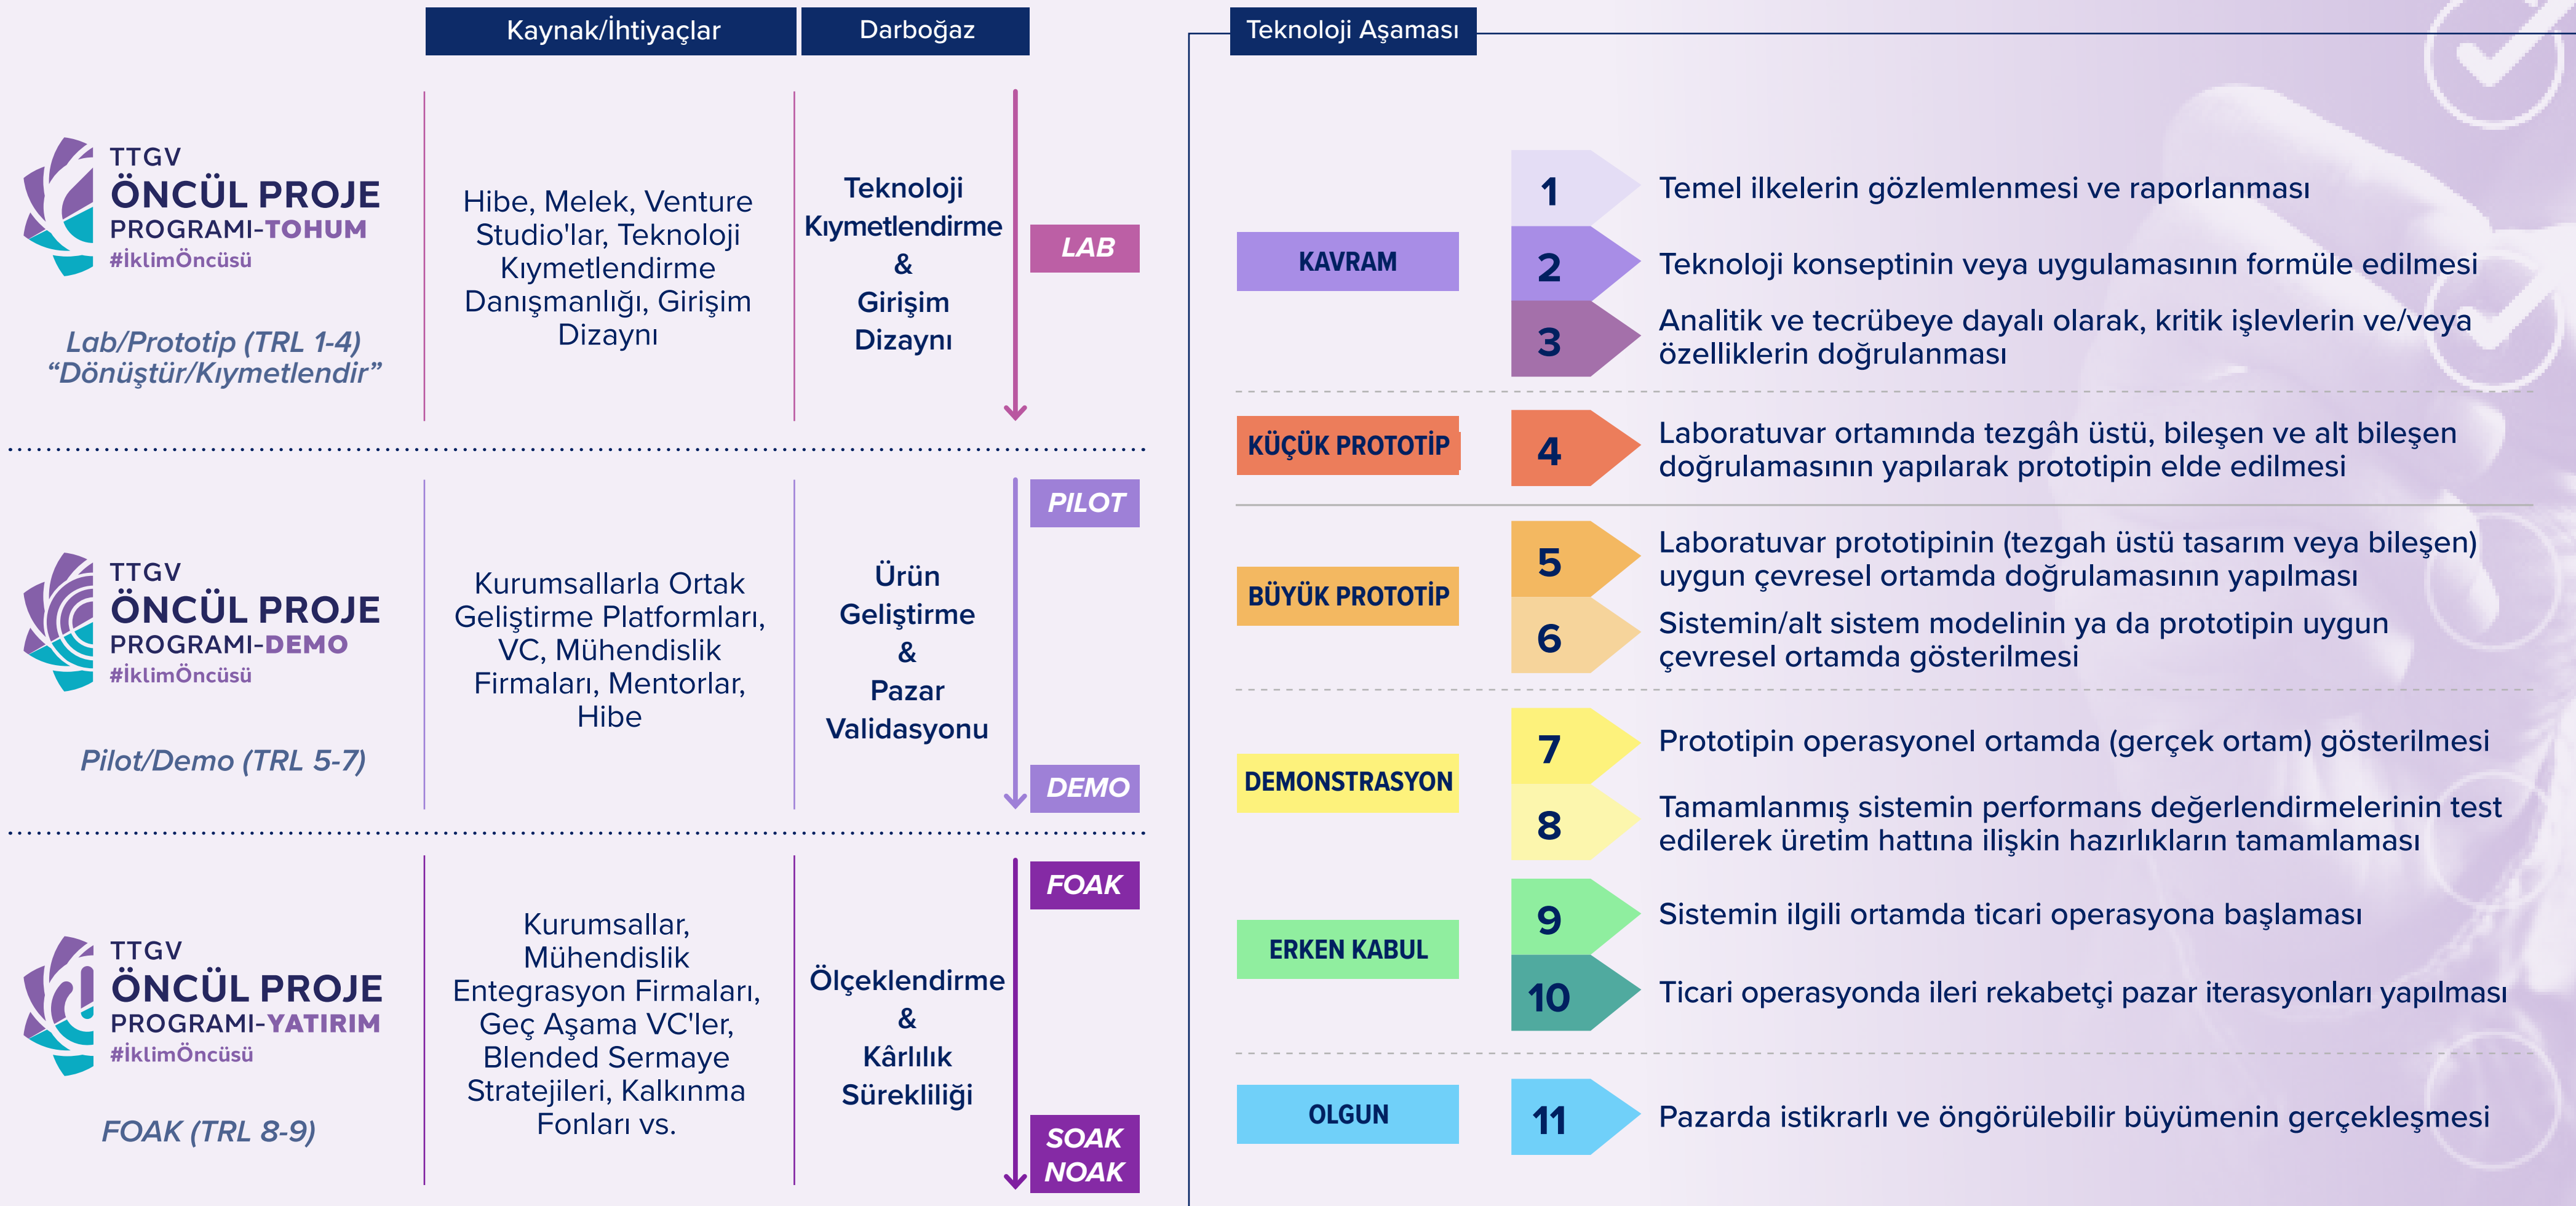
Kaynak/İhtiyaçlar | Darboğaz

TTGV
ÖNCÜL PROJE
PROGRAMI-TOHUM
#İklimÖncüsü

Lab/Prototip (TRL 1-4)
“Dönüştür/Kıymetlendir”

Hibe, Melek, Venture Studio'lar, Teknoloji Kıymetlendirme Danışmanlığı, Girişim Dizaynı

Teknoloji Kıymetlendirme & Girişim Dizaynı

LAB

PILOT

TTGV
ÖNCÜL PROJE
PROGRAMI-DEMO
#İklimÖncüsü

Pilot/Demo (TRL 5-7)

Kurumsallarla Ortak Geliştirme Platformları, VC, Mühendislik Firmaları, Mentorlar, Hibe

Ürün Geliştirme & Pazar Validasyonu

DEMO

FOAK

TTGV
ÖNCÜL PROJE
PROGRAMI-YATIRIM
#İklimÖncüsü

FOAK (TRL 8-9)

Kurumsallar, Mühendislik Entegrasyon Firmaları, Geç Aşama VC'ler, Blended Sermaye Stratejileri, Kalkınma Fonları vs.

Ölçeklendirme & Kârlılık Sürekliliği

SOAK
NOAK

Teknoloji Aşaması

KAVRAM
1 Temel ilkelerin gözlemlenmesi ve raporlanması
2 Teknoloji konseptinin veya uygulamasının formüle edilmesi
3 Analitik ve tecrübeye dayalı olarak, kritik işlevlerin ve/veya özelliklerin doğrulanması

KÜÇÜK PROTOTİP
4 Laboratuvar ortamında tezgâh üstü, bileşen ve alt bileşen doğrulamasının yapılarak prototipin elde edilmesi

BÜYÜK PROTOTİP
5 Laboratuvar prototipinin (tezgah üstü tasarım veya bileşen) uygun çevresel ortamda doğrulamasının yapılması
6 Sistemin/alt sistem modelinin ya da prototipin uygun çevresel ortamda gösterilmesi

DEMONSTRASYON
7 Prototipin operasyonel ortamda (gerçek ortam) gösterilmesi
8 Tamamlanmış sistemin performans değerlendirmelerinin test edilerek üretim hattına ilişkin hazırlıkların tamamlaması

ERKEN KABUL
9 Sistemin ilgili ortamda ticari operasyona başlaması
10 Ticari operasyonda ileri rekabetçi pazar iterasyonları yapılması

OLGUN
11 Pazarda istikrarlı ve öngörülebilir büyümenin gerçekleşmesi